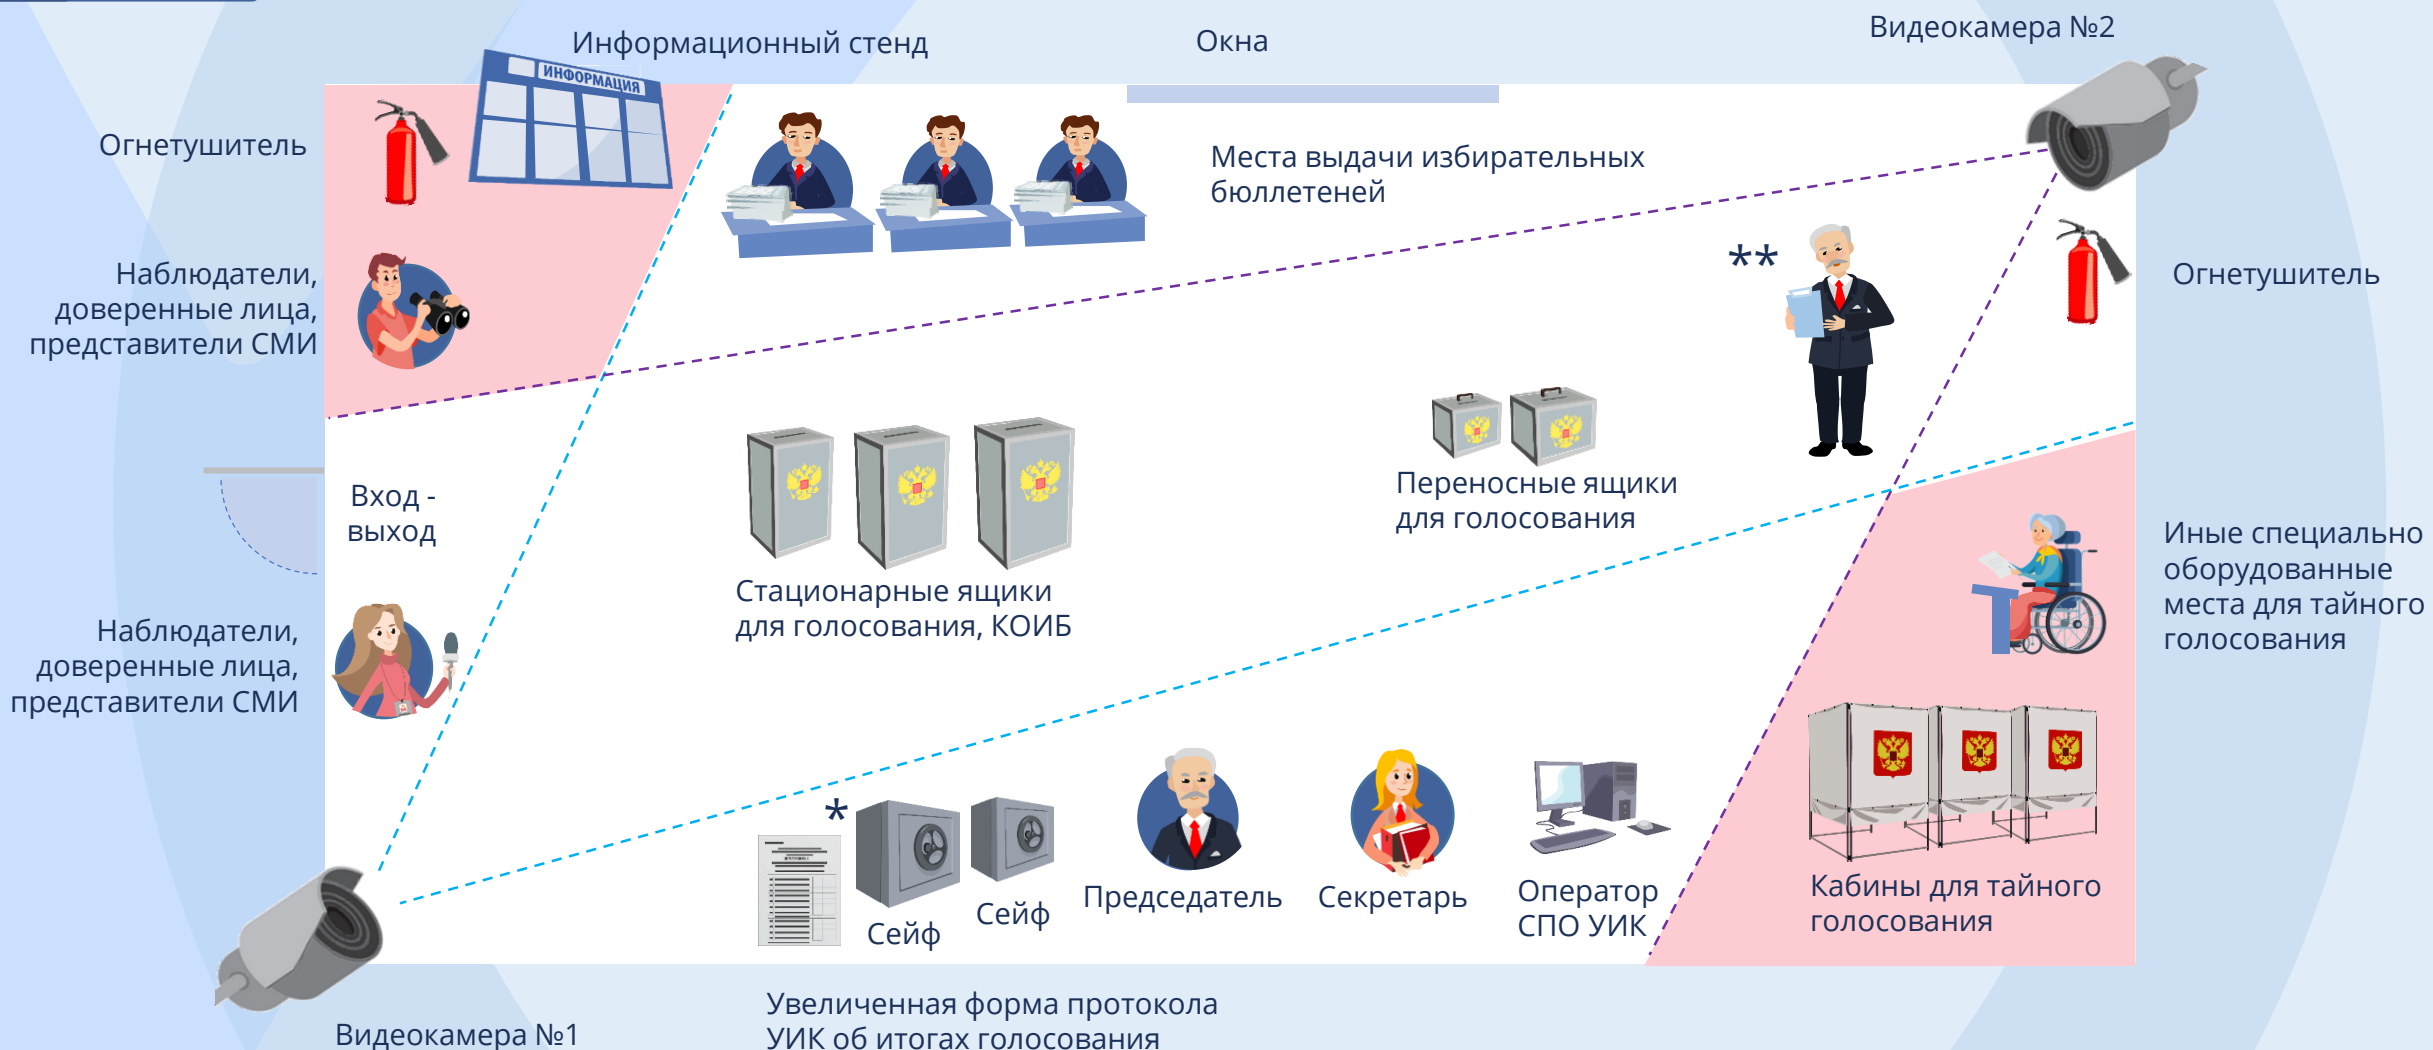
Информационный стенд

ИНФОРМАЦИЯ

Окна

Видеокамера №2

Огнетушитель

Наблюдатели, доверенные лица, представители СМИ

Места выдачи избирательных бюллетеней

**

Огнетушитель

Вход - выход

Переносные ящики для голосования

Стационарные ящики для голосования, КОИБ

Иные специально оборудованные места для тайного голосования

Наблюдатели, доверенные лица, представители СМИ

*

Сейф

Сейф

Председатель

Секретарь

Оператор СПО УИК

Кабины для тайного голосования

Увеличенная форма протокола УИК об итогах голосования

Видеокамера №1